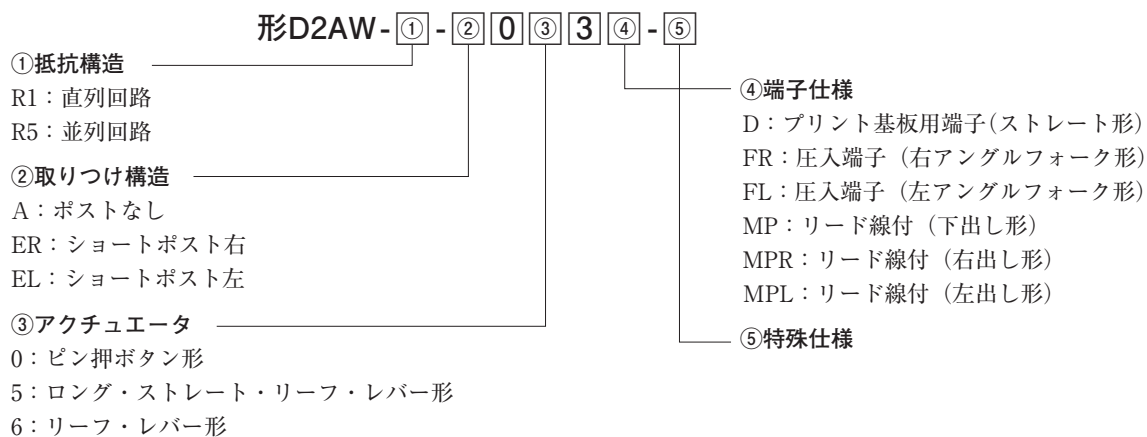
形D2AW-①-②0③3④-⑤

①抵抗構造
R1：直列回路
R5：並列回路

②取りつけ構造
A：ポストなし
ER：ショートポスト右
EL：ショートポスト左

③アクチュエータ
0：ピン押ボタン形
5：ロング・ストレート・リーフ・レバー形
6：リーフ・レバー形

④端子仕様
D：プリント基板用端子(ストレート形)
FR：圧入端子（右アングルフォーク形)
FL：圧入端子（左アングルフォーク形)
MP：リード線付（下出し形)
MPR：リード線付（右出し形)
MPL：リード線付（左出し形)

⑤特殊仕様